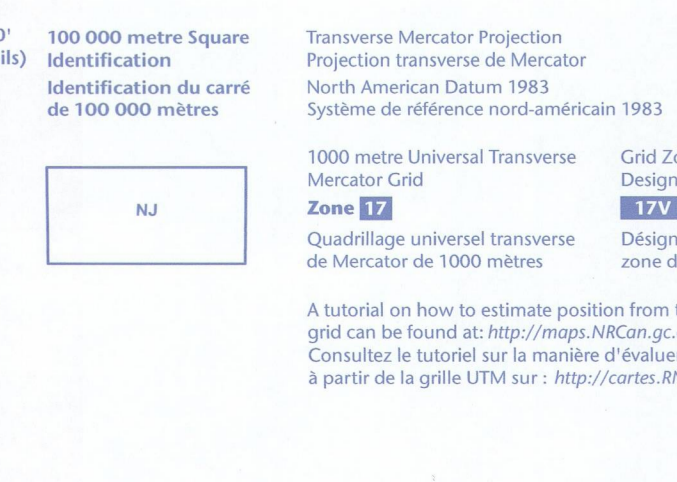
0'
ils)

100 000 metre Square Identification
Identification du carré de 100 000 mètres

NJ

Transverse Mercator Projection
Projection transverse de Mercator
North American Datum 1983
Système de référence nord-américain 1983

1000 metre Universal Transverse Mercator Grid
Zone 17
Quadrillage universel transverse de Mercator de 1000 mètres

Grid Zo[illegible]
Design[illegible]
17V
Désign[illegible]
zone d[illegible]

A tutorial on how to estimate position from t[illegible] grid can be found at: http://maps.NRCan.gc.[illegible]
Consultez le tutoriel sur la manière d'évaluer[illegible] à partir de la grille UTM sur : http://cartes.RN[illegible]